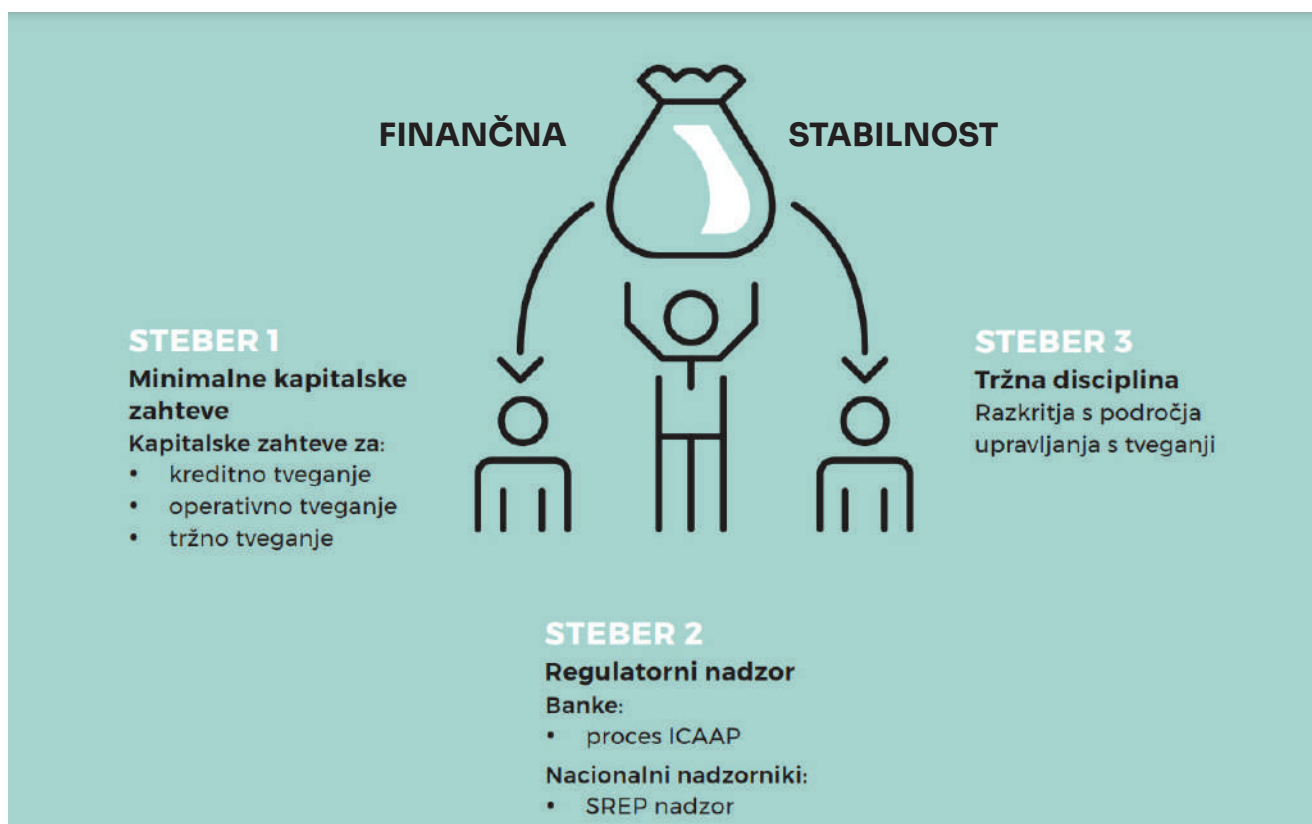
FINANČNA STABILNOST

STEBER 1
Minimalne kapitalske zahteve
Kapitalske zahteve za:
• kreditno tveganje
• operativno tveganje
• tržno tveganje

STEBER 3
Tržna disciplina
Razkritja s področja upravljanja s tveganji

STEBER 2
Regulatorni nadzor
Banke:
• proces ICAAP
Nacionalni nadzorniki:
• SREP nadzor